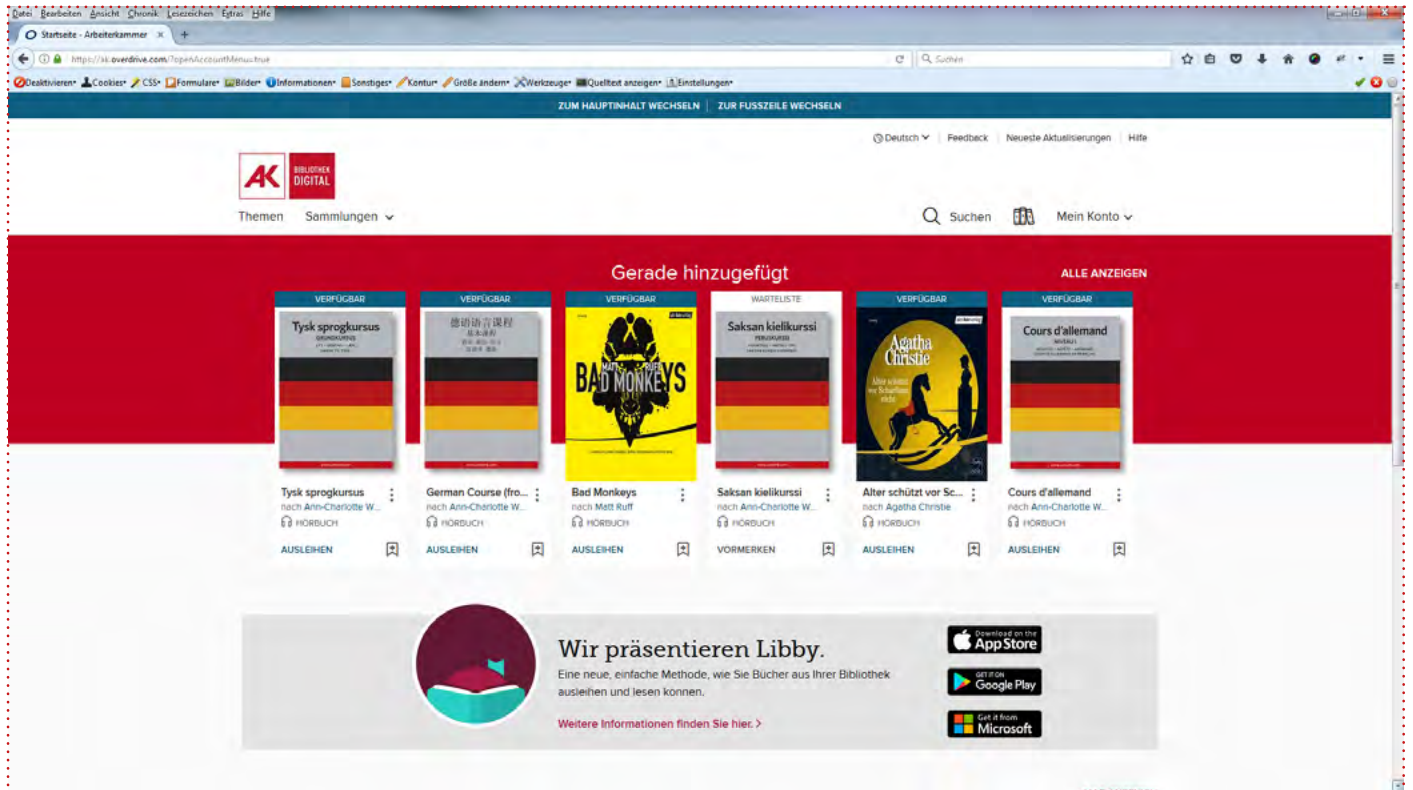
Datei Bearbeiten Ansicht Chronik Lesezeichen Extras Hilfe

Startseite - Arbeiterkammer ×

https://ak.overdrive.com/?openAccountMenu=true

Suchen

Deaktivieren• Cookies• CSS• Formulare• Bilder• Informationen• Sonstiges• Kontur• Größe ändern• Werkzeuge• Quelltext anzeigen• Einstellungen•

ZUM HAUPTINHALT WECHSELN | ZUR FUSSZEILE WECHSELN

Deutsch | Feedback | Neueste Aktualisierungen | Hilfe

AK BIBLIOTHEK DIGITAL

Themen Sammlungen

Suchen Mein Konto

Gerade hinzugefügt

ALLE ANZEIGEN

VERFÜGBAR
Tysk sprogkursus
GRUNDKURSUS
Tysk sprogkursus
nach Ann-Charlotte W...
HÖRBUCH
AUSLEIHEN

VERFÜGBAR
德语语言课程
基本课程
German Course (fro...
nach Ann-Charlotte W...
HÖRBUCH
AUSLEIHEN

VERFÜGBAR
MATT RUFF
BAD MONKEYS
Bad Monkeys
nach Matt Ruff
HÖRBUCH
AUSLEIHEN

WARTELISTE
Saksan kielikurssi
PERUSKURSSI
Saksan kielikurssi
nach Ann-Charlotte W...
HÖRBUCH
VORMERKEN

VERFÜGBAR
Agatha Christie
Alter schützt vor Scharfsinn nicht
Alter schützt vor Sc...
nach Agatha Christie
HÖRBUCH
AUSLEIHEN

VERFÜGBAR
Cours d'allemand
NIVEAU 1
Cours d'allemand
nach Ann-Charlotte W...
HÖRBUCH
AUSLEIHEN

Wir präsentieren Libby.
Eine neue, einfache Methode, wie Sie Bücher aus Ihrer Bibliothek ausleihen und lesen können.
Weitere Informationen finden Sie hier. >

Download on the App Store
GET IT ON Google Play
Get it from Microsoft